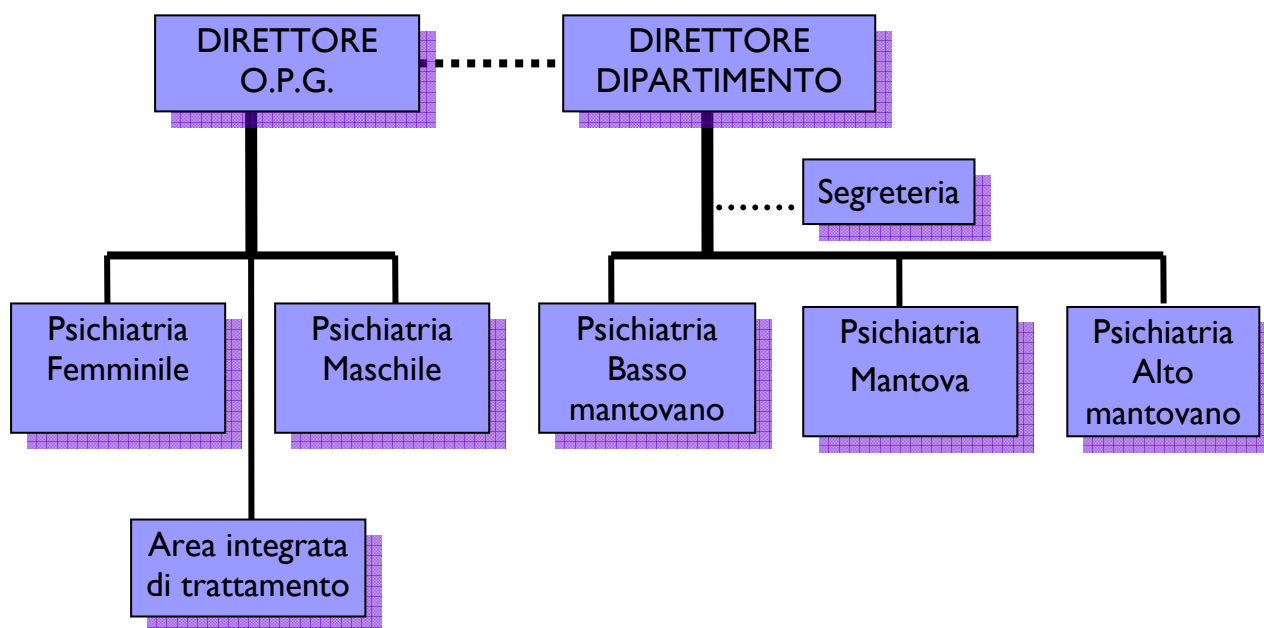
DIRETTORE O.P.G.

DIRETTORE DIPARTIMENTO

Segreteria

Psichiatria Femminile

Psichiatria Maschile

Psichiatria Basso mantovano

Psichiatria Mantova

Psichiatria Alto mantovano

Area integrata di trattamento